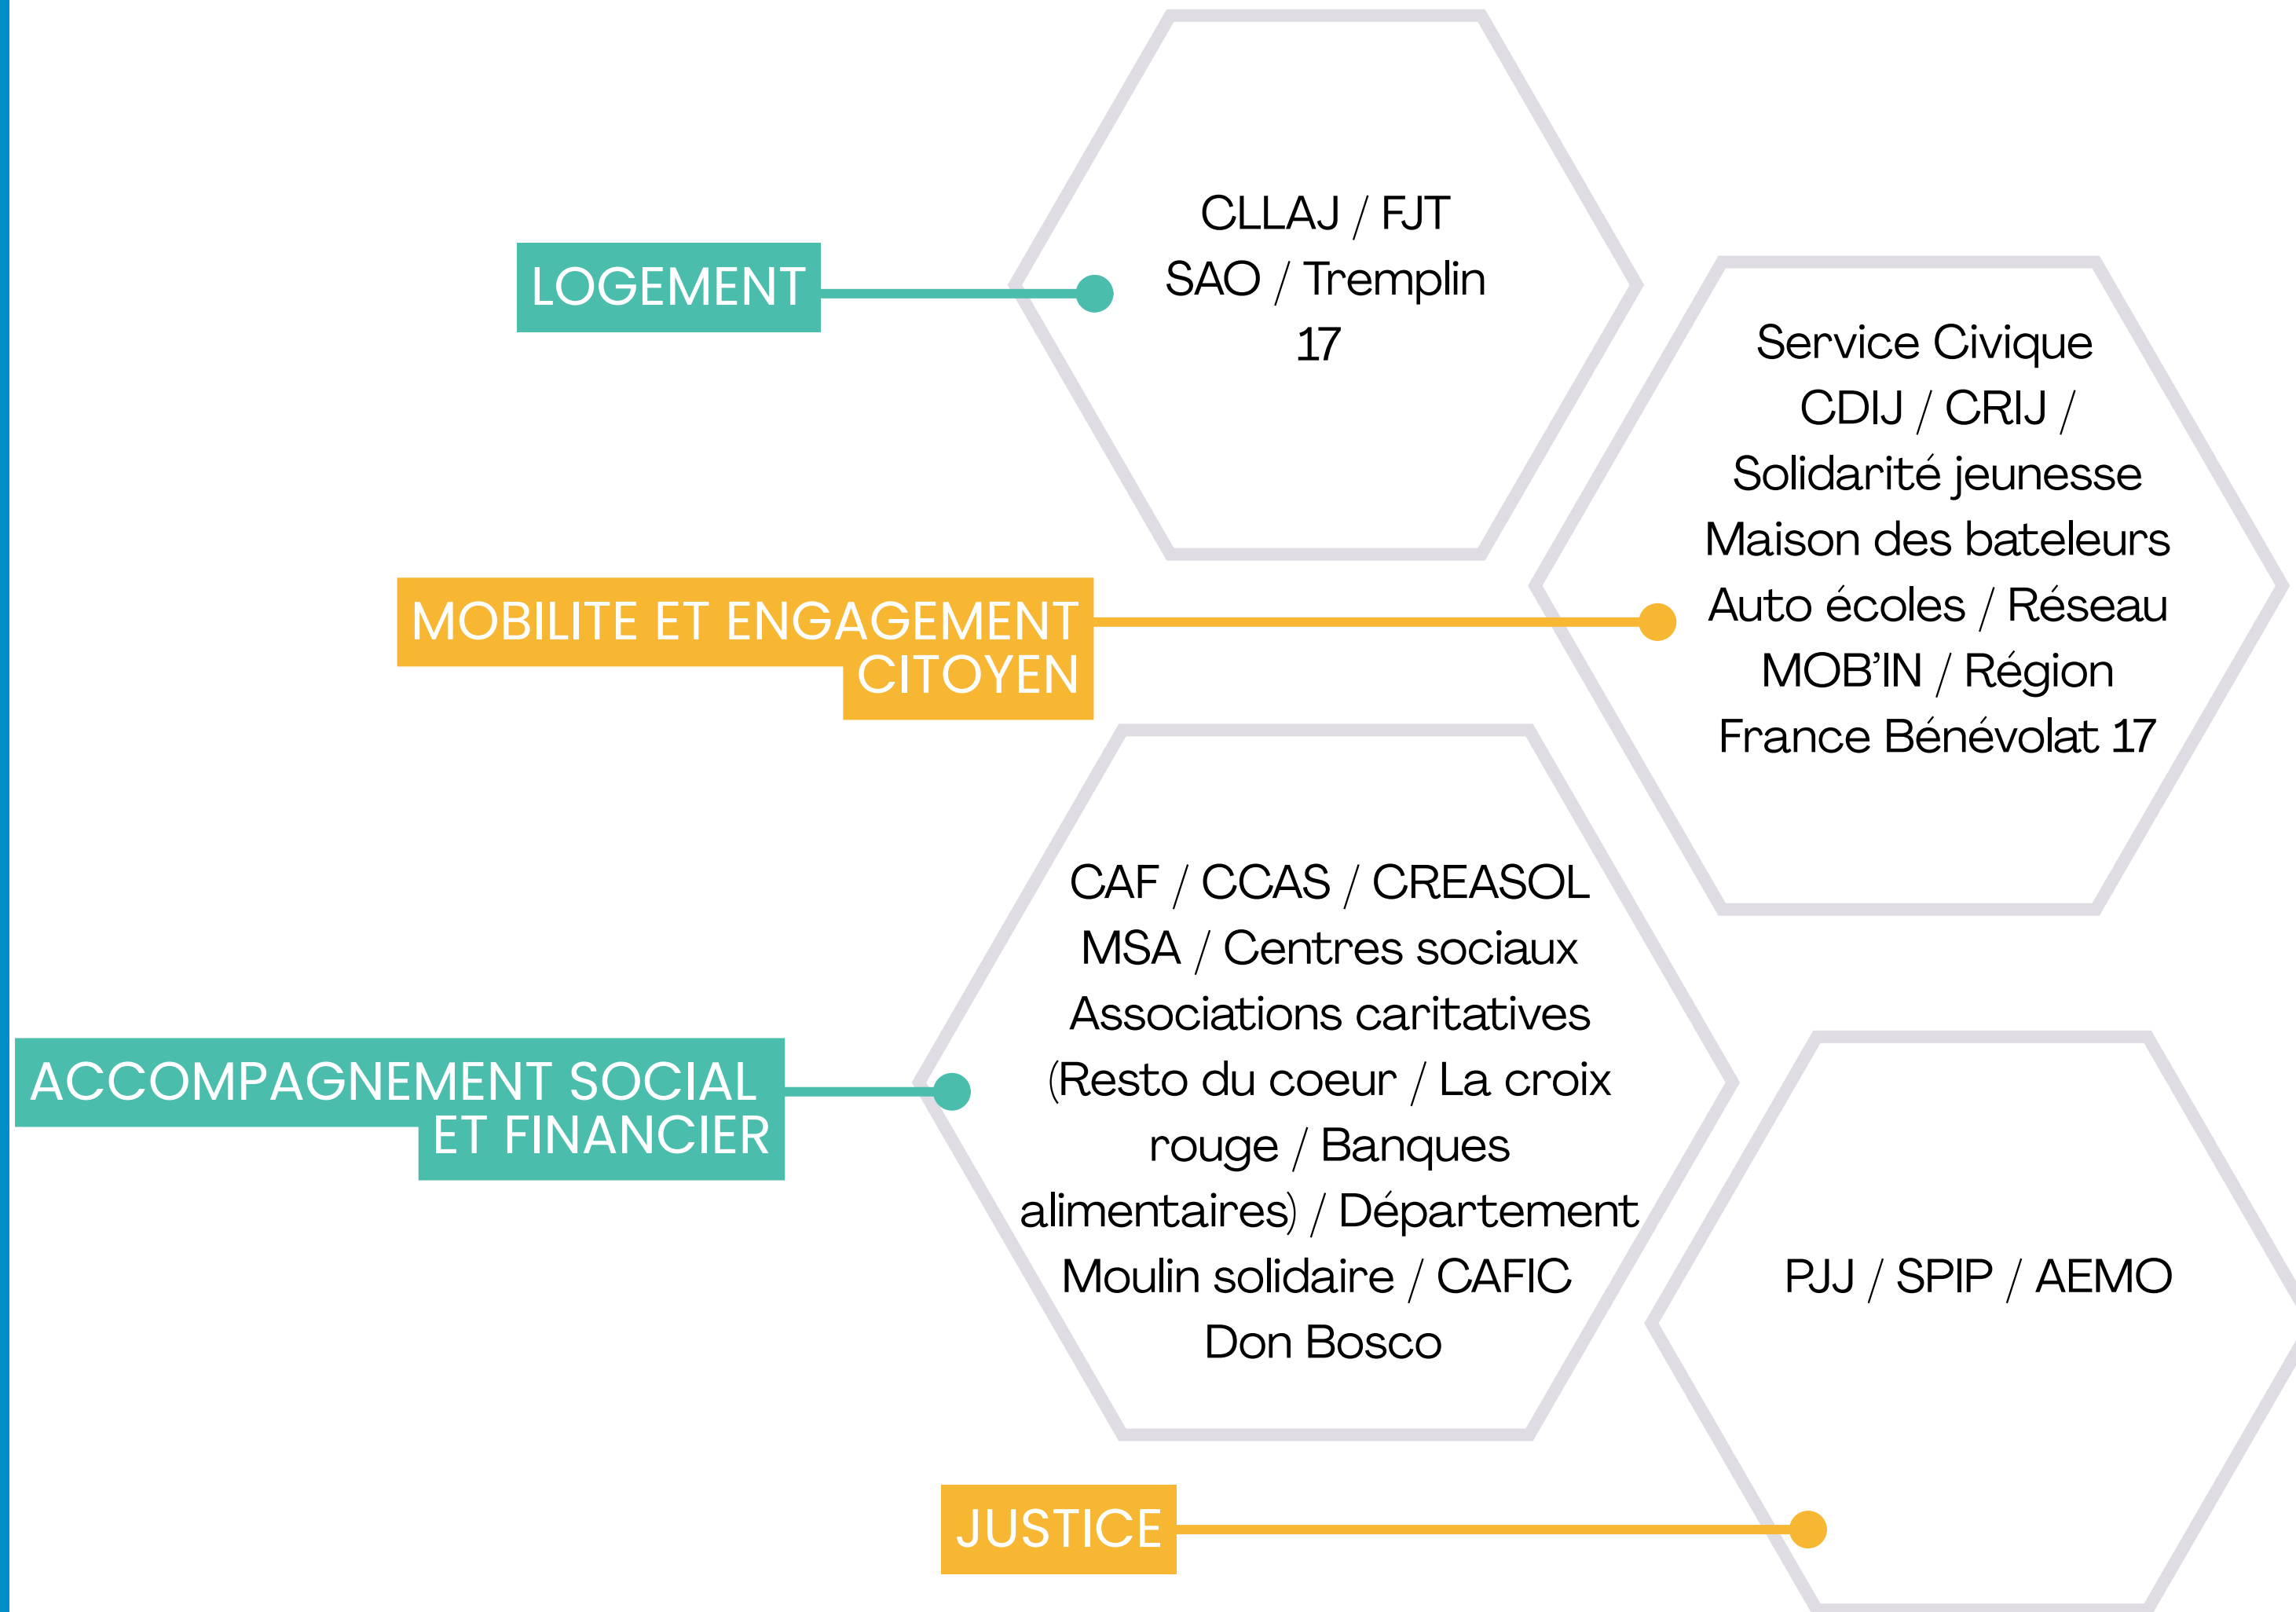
LOGEMENT

CLLAJ / FJT
SAO / Tremplin
17

MOBILITE ET ENGAGEMENT CITOYEN

Service Civique
CDIJ / CRIJ /
Solidarité jeunesse
Maison des bateleurs
Auto écoles / Réseau
MOB'IN / Région
France Bénévolat 17

ACCOMPAGNEMENT SOCIAL ET FINANCIER

CAF / CCAS / CREASOL
MSA / Centres sociaux
Associations caritatives
(Resto du coeur / La croix rouge / Banques alimentaires) / Département
Moulin solidaire / CAFIC
Don Bosco

JUSTICE

PJJ / SPIP / AEMO